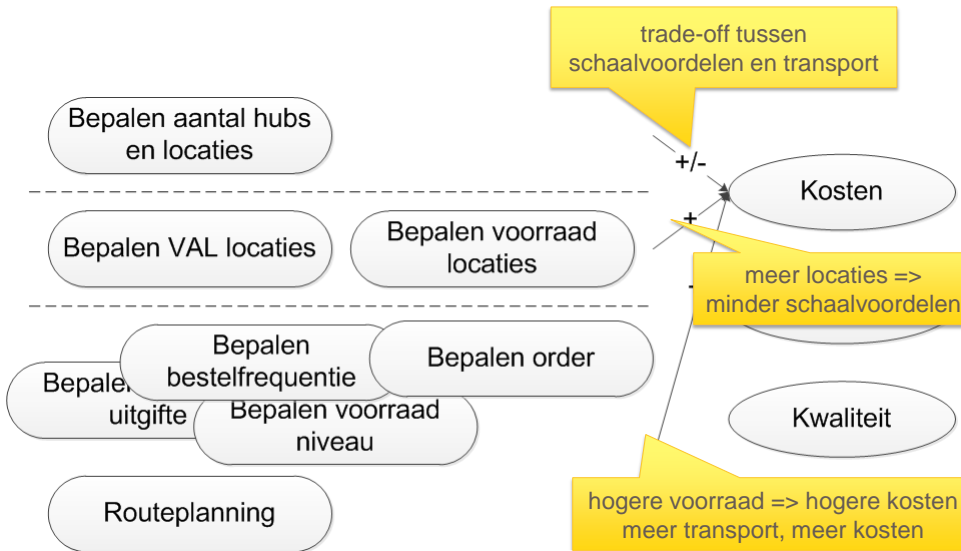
trade-off tussen schaalvoordelen en transport

Bepalen aantal hubs en locaties

+/-

Kosten

+

Bepalen VAL locaties

Bepalen voorraad locaties

meer locaties => minder schaalvoordelen

-

Bepalen bestelfrequentie

Bepalen order

Bepale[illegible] uitgifte

Bepalen voorraad niveau

Kwaliteit

Routeplanning

hogere voorraad => hogere kosten meer transport, meer kosten